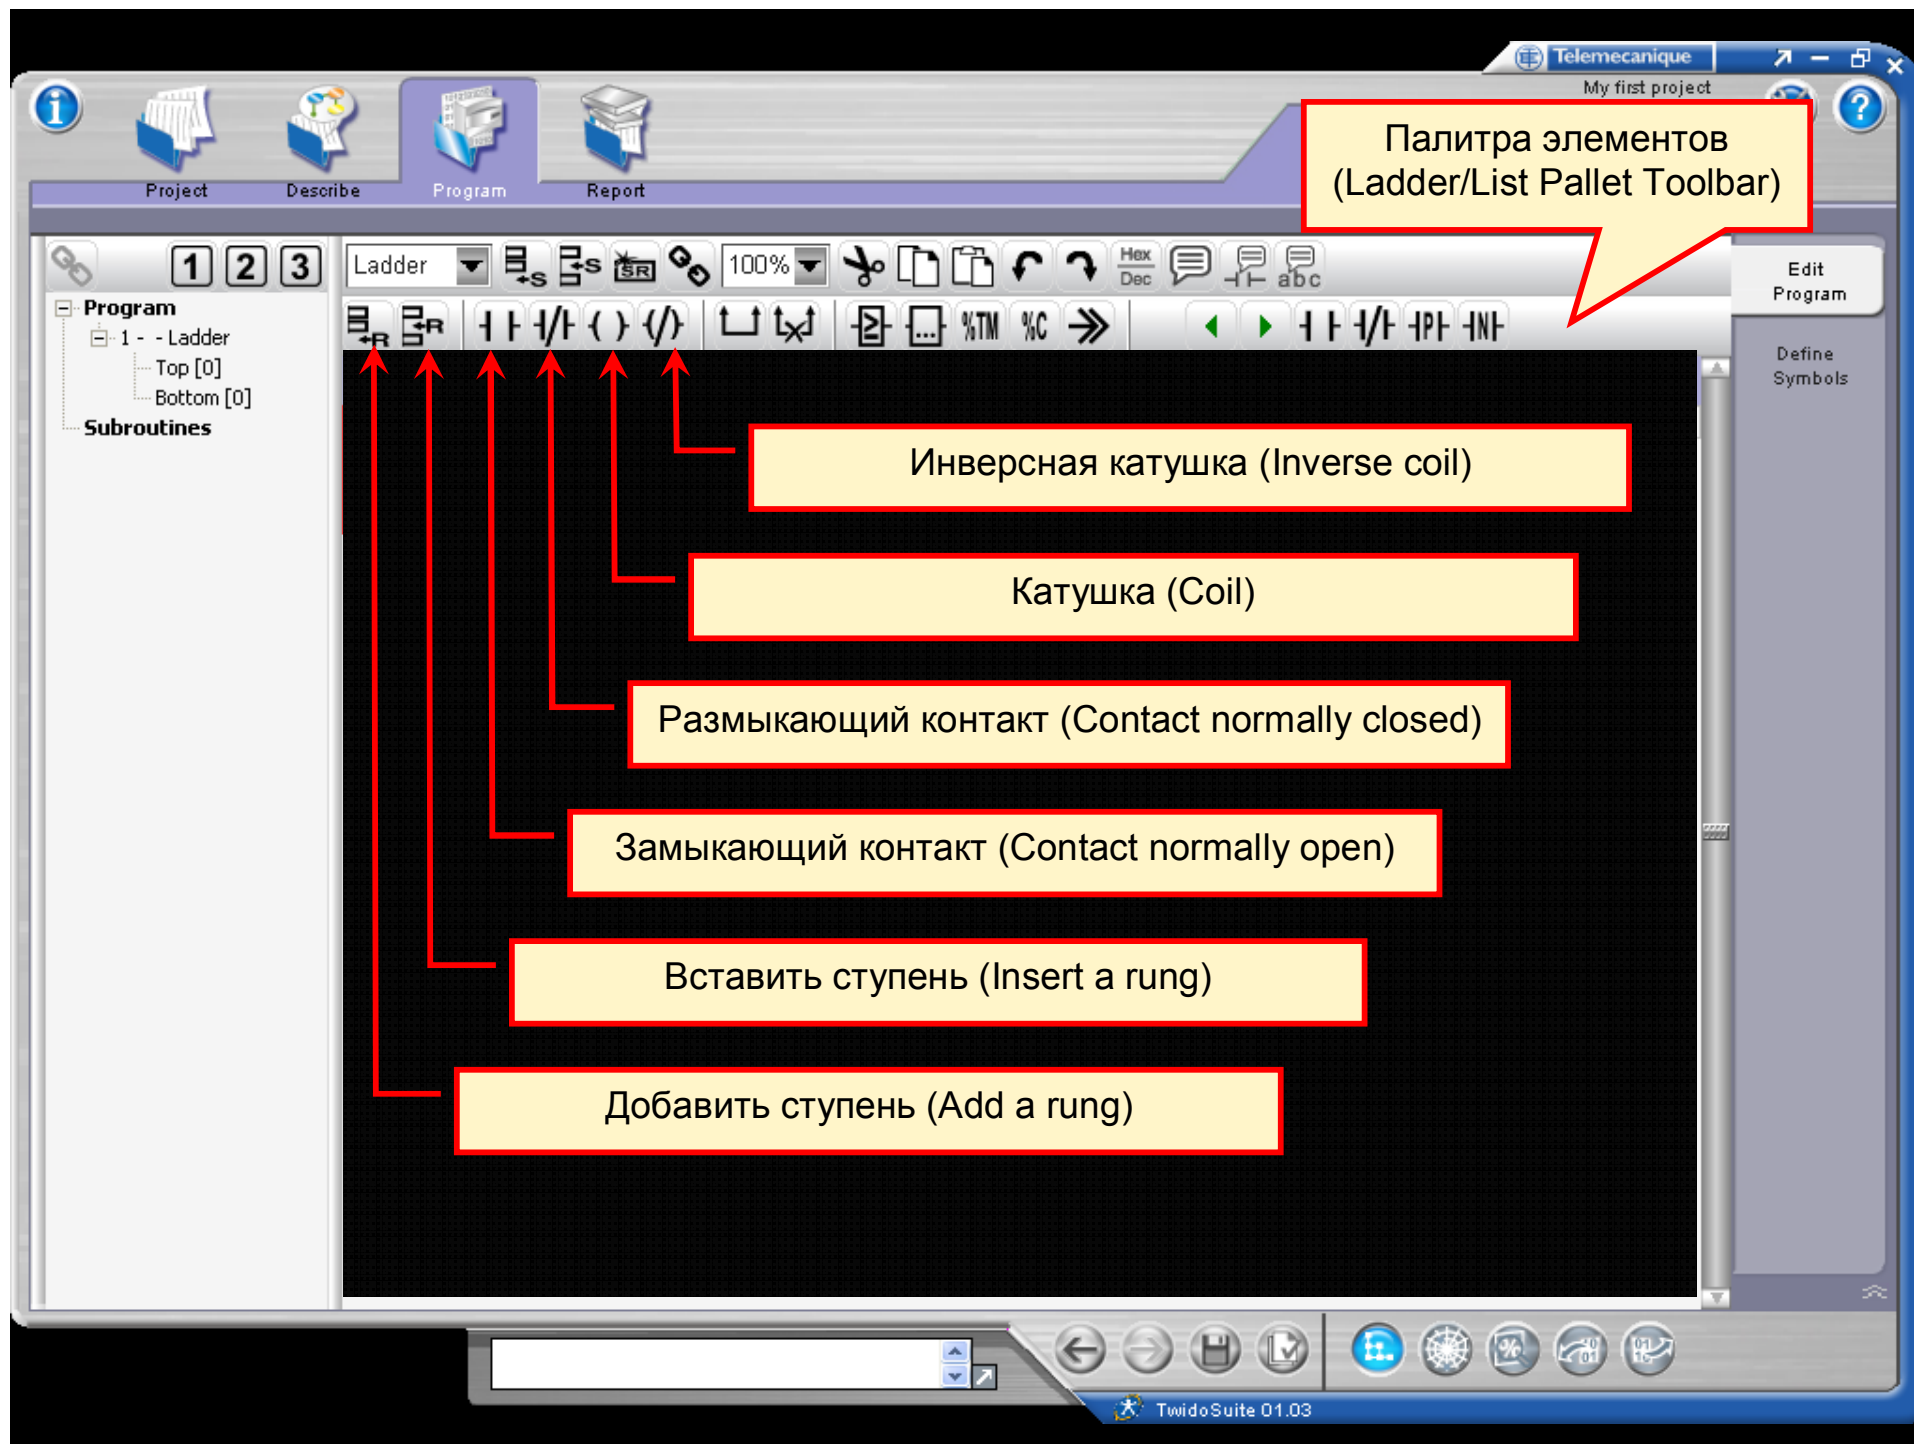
Telemecanique
My first project

Project
Describe
Program
Report

Палитра элементов (Ladder/List Pallet Toolbar)

1 2 3
Ladder
100%
Hex Dec
abc
%TM %C

Edit Program
Define Symbols

Program
1 - - Ladder
Top [0]
Bottom [0]
Subroutines

Инверсная катушка (Inverse coil)

Катушка (Coil)

Размыкающий контакт (Contact normally closed)

Замыкающий контакт (Contact normally open)

Вставить ступень (Insert a rung)

Добавить ступень (Add a rung)

TwidoSuite 01.03